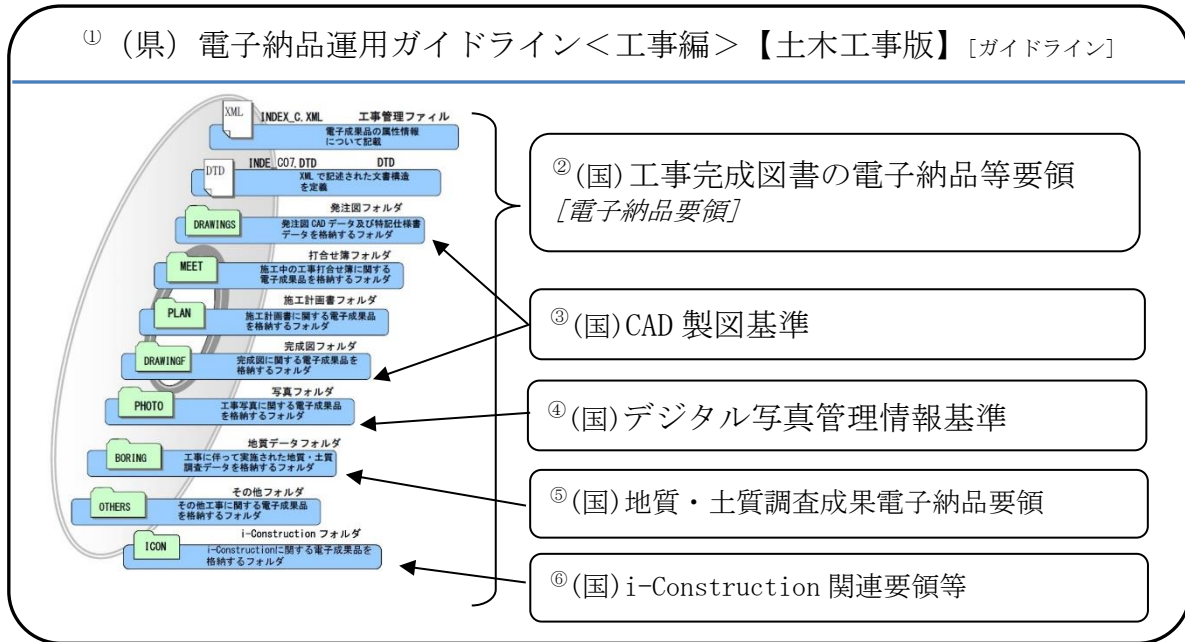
① (県) 電子納品運用ガイドライン<工事編>【土木工事版】[ガイドライン]

XML INDEX_C.XML 工事管理ファイル
電子成果品の属性情報について記載

DTD INDE_C07.DTD DTD
XML で記述された文書構造を定義

発注図フォルダ
DRAWINGS 発注図 CAD データ及び特記仕様書データを格納するフォルダ

打合せ簿フォルダ
MEET 施工中の工事打合せ簿に関する電子成果品を格納するフォルダ

施工計画書フォルダ
PLAN 施工計画書に関する電子成果品を格納するフォルダ

完成図フォルダ
DRAWINGF 完成図に関する電子成果品を格納するフォルダ

写真フォルダ
PHOTO 工事写真に関する電子成果品を格納するフォルダ

地質データフォルダ
BORING 工事に伴って実施された地質・土質調査データを格納するフォルダ

その他フォルダ
OTHERS その他工事に関する電子成果品を格納するフォルダ

i-Construction フォルダ
ICON i-Constructionに関する電子成果品を格納するフォルダ

②(国)工事完成図書の電子納品等要領
[電子納品要領]

③(国)CAD 製図基準

④(国)デジタル写真管理情報基準

⑤(国)地質・土質調査成果電子納品要領

⑥(国)i-Construction 関連要領等